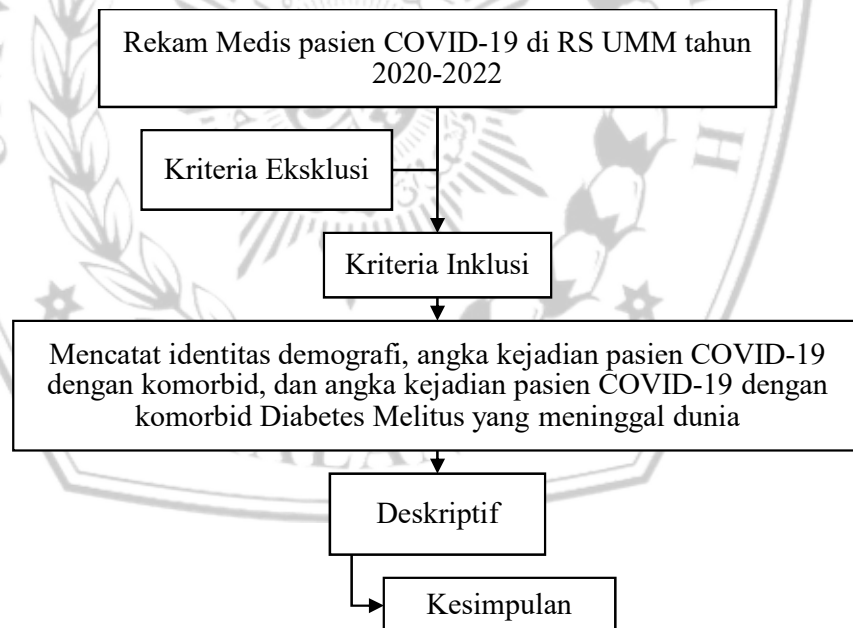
Rekam Medis pasien COVID-19 di RS UMM tahun 2020-2022

Kriteria Eksklusi

Kriteria Inklusi

Mencatat identitas demografi, angka kejadian pasien COVID-19 dengan komorbid, dan angka kejadian pasien COVID-19 dengan komorbid Diabetes Melitus yang meninggal dunia

Deskriptif

Kesimpulan